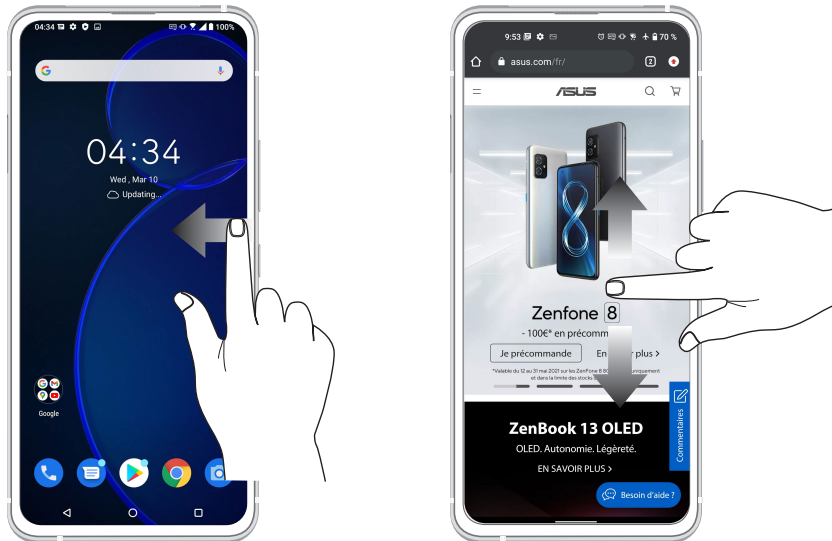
04:34 100%

04:34

Wed , Mar 10

Updating...

Google

9:53 70 %

asus.com/fr/

2

/ISUS

Zenfone 8

- 100€* en précomm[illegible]

Je précommande

En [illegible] plus >

*Valable du 12 au 31 mai 2021 sur les ZenFone 8 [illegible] uniquement et dans la limite des stocks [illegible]

ZenBook 13 OLED

OLED. Autonomie. Légèreté.

EN SAVOIR PLUS >

Commentaires

Besoin d'aide ?